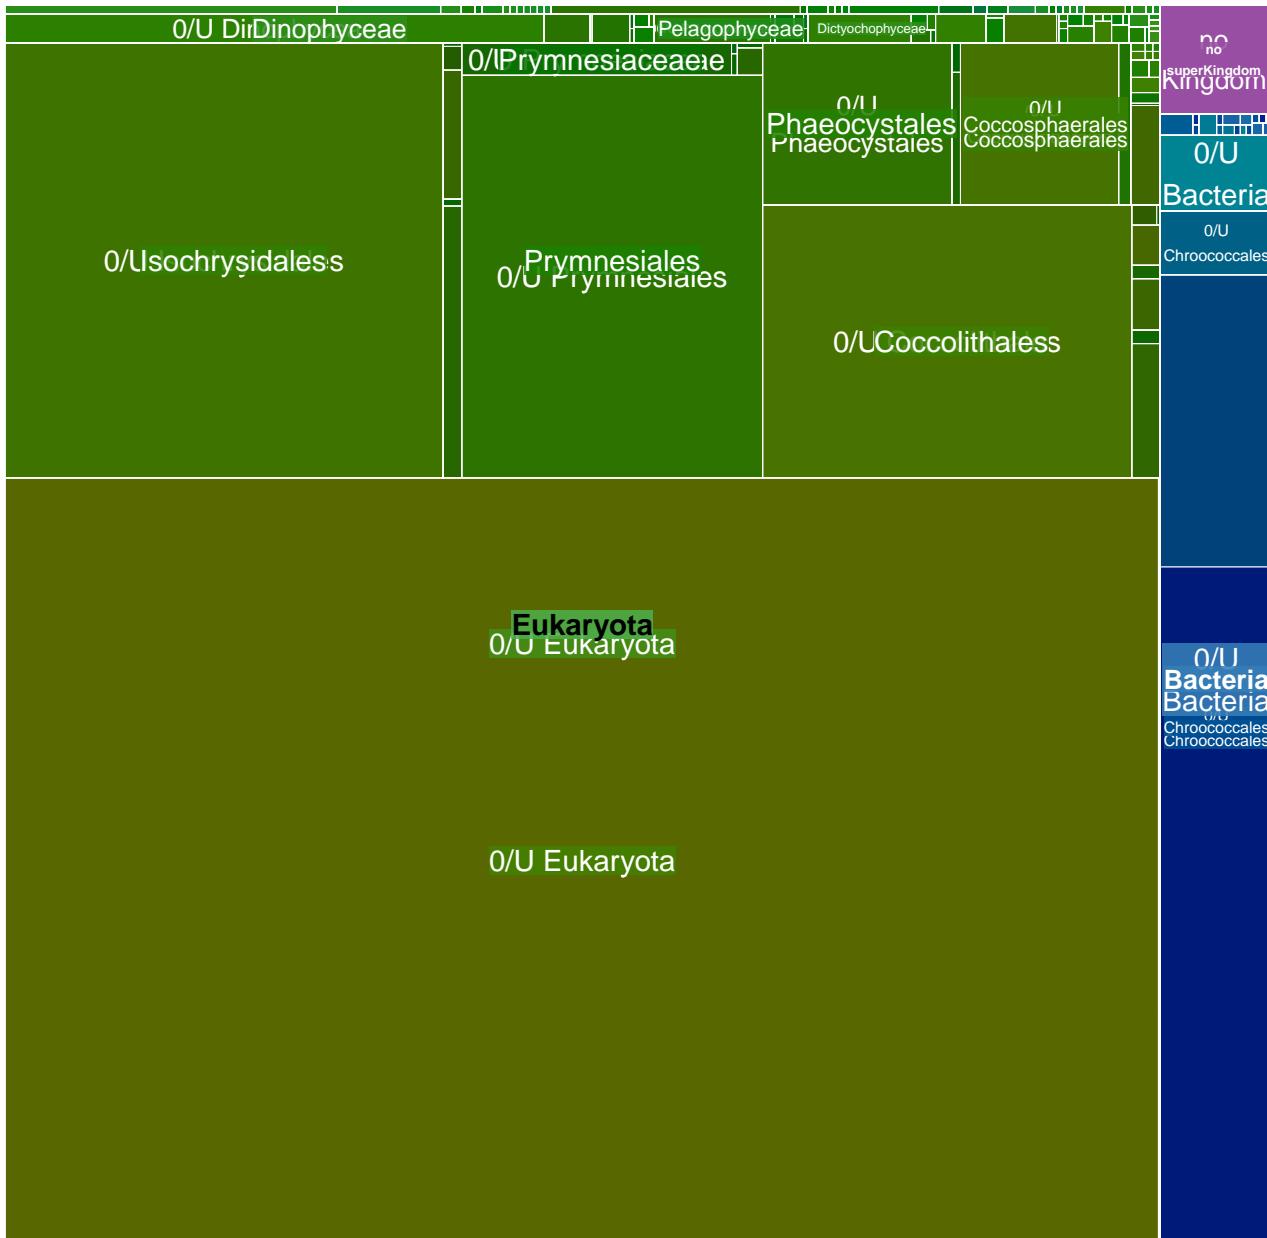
0/U DinDinophyceae
Pelagophyceae
Dictyochophyceae
no
superKingdom
Kingdom
0/U Prymnesiaceae
0/U Phaeocystales
Phaeocystales
0/U Coccosphaerales
Coccosphaerales
0/U
Bacteria
0/U
Chroococcales
0/U Isochrysidales
Prymnesiales
0/U Prymnesiales
0/U Coccolithales
Eukaryota
0/U Eukaryota
0/U
Bacteria
Bacteria
0/U
Chroococcales
Chroococcales
0/U Eukaryota